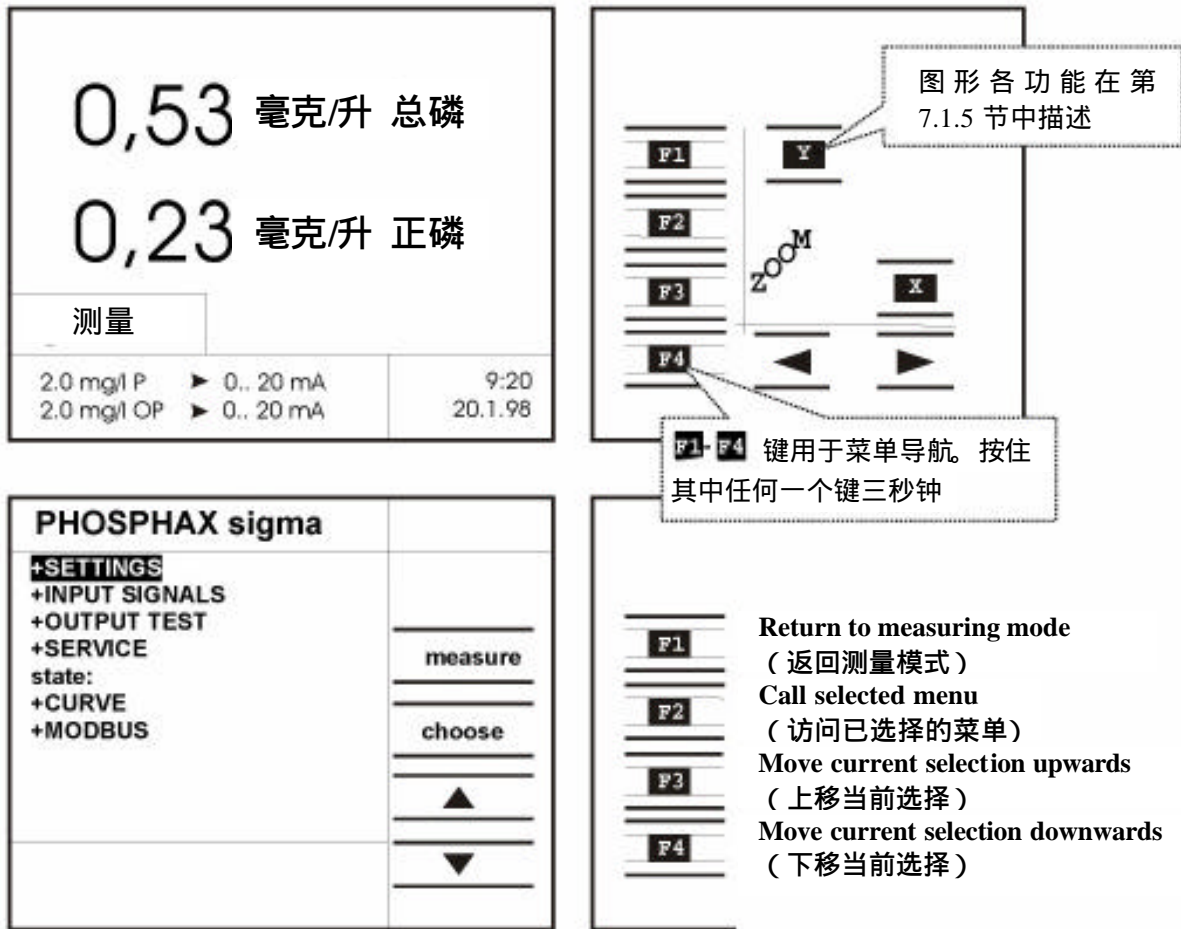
0,53 毫克/升 总磷

0,23 毫克/升 正磷

测量

2.0 mg/l P ► 0.. 20 mA
2.0 mg/l OP ► 0.. 20 mA

9:20
20.1.98

图形各功能在第 7.1.5 节中描述

F1
F2
F3
F4

Y

ZOOM

X

◄ ►

F1 - F4 键用于菜单导航。按住其中任何一个键三秒钟

PHOSPHAX sigma

+SETTINGS
+INPUT SIGNALS
+OUTPUT TEST
+SERVICE
state:
+CURVE
+MODBUS

measure

choose

▲

▼

F1
F2
F3
F4

Return to measuring mode
（返回测量模式）
Call selected menu
（访问已选择的菜单）
Move current selection upwards
（上移当前选择）
Move current selection downwards
（下移当前选择）